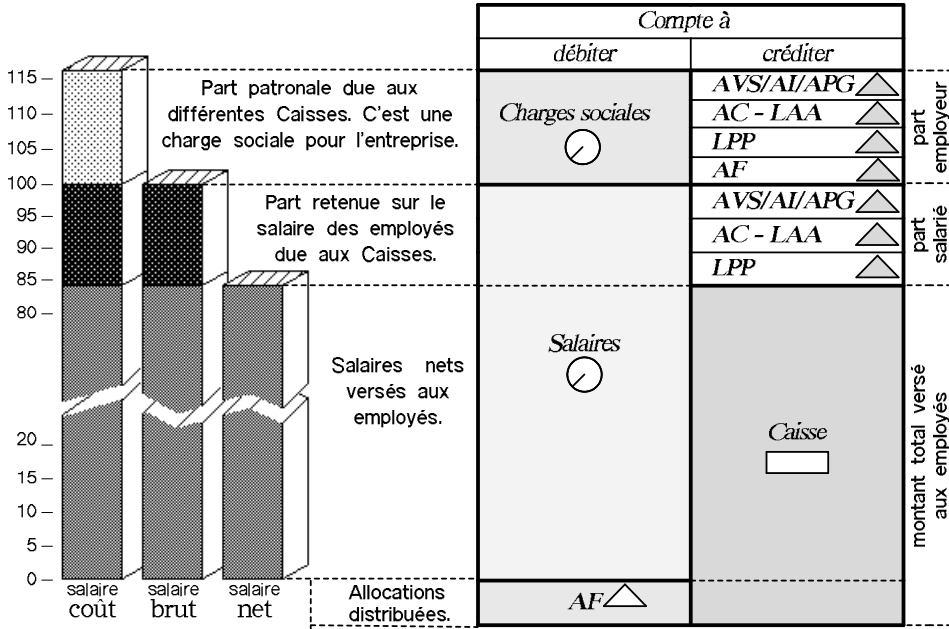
115
110
105
100
95
90
85
80
20
15
10
5
0

salaire coût
salaire brut
salaire net

Part patronale due aux différentes Caisses. C'est une charge sociale pour l'entreprise.

Part retenue sur le salaire des employés due aux Caisses.

Salaires nets versés aux employés.

Allocations distribuées.

| Compte à | |
|---|---|
| débiter | créditer |
| Charges sociales | AVS/AI/APG |
| | AC - LAA |
| | LPP |
| | AF |
| | AVS/AI/APG |
| | AC - LAA |
| | LPP |
| Salaires | Caisse |
| AF | |

part employeur

part salarié

montant total versé aux employés